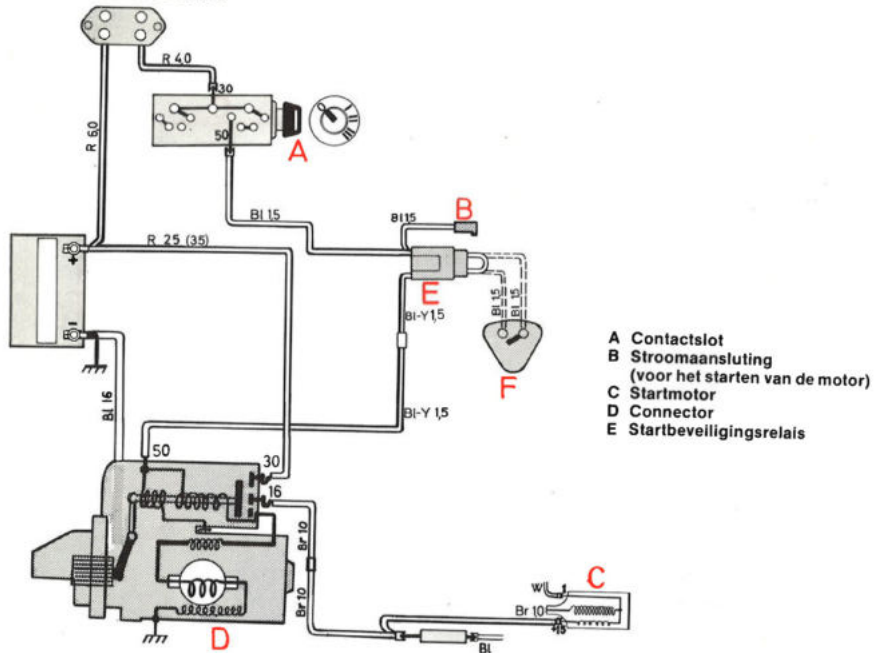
R 4.0
30
50
A
R 6.0
Bl 1.5
Bl 1.5
B
R 25 (35)
E
Bl 1.5
Bl 1.5
Bl-Y 1.5
F
Bl 1.6
Bl-Y 1.5
50
30
16
Br 1.0
Br 1.0
D
W
Br 1.0
C
Bl

A Contactslot
B Stroomaansluting (voor het starten van de motor)
C Startmotor
D Connector
E Startbeveiligingsrelais